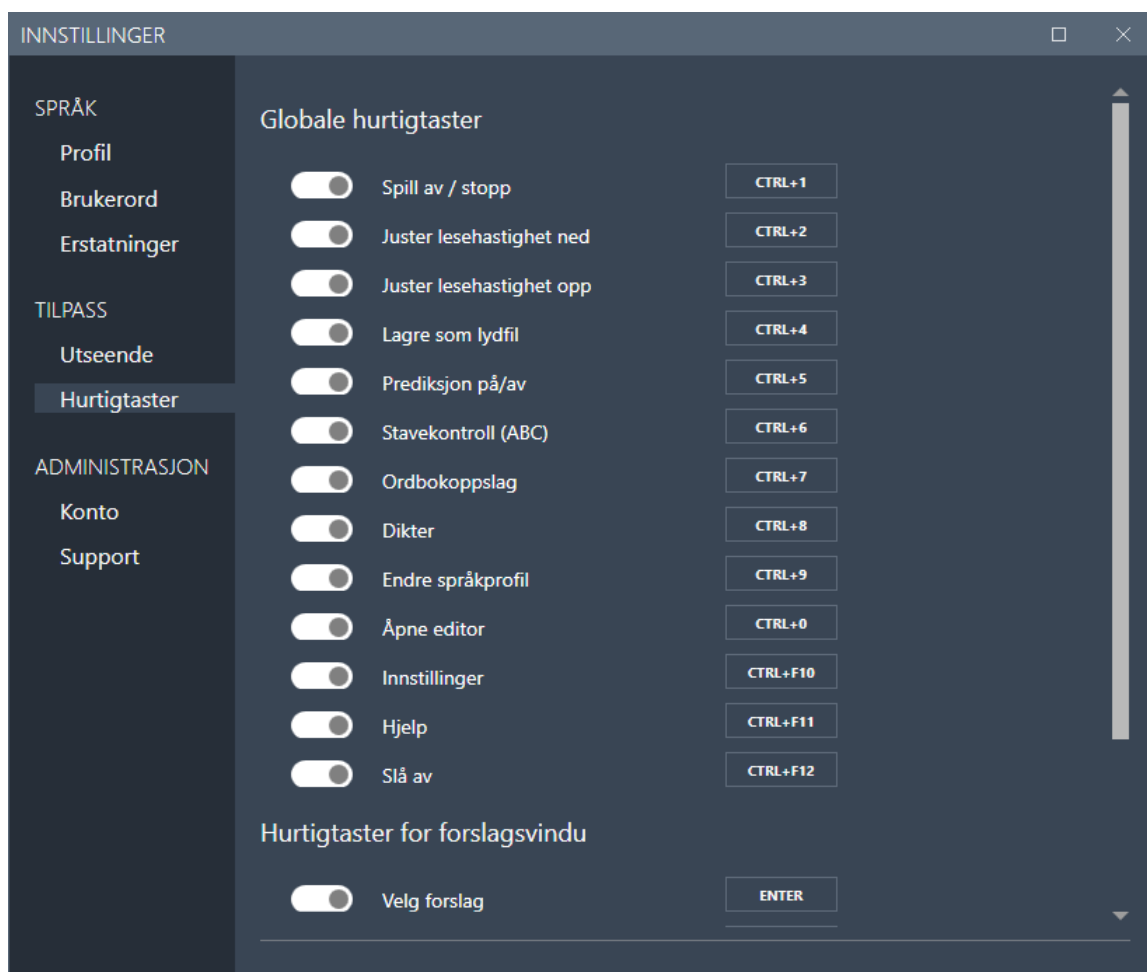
INNSTILLINGER

SPRÅK
Profil
Brukerord
Erstatninger

TILPASS
Utseende
Hurtigtaster

ADMINISTRASJON
Konto
Support

Globale hurtigtaster

| | |
|---|---|
| Spill av / stopp | CTRL+1 |
| Juster lesehastighet ned | CTRL+2 |
| Juster lesehastighet opp | CTRL+3 |
| Lagre som lydfil | CTRL+4 |
| Prediksjon på/av | CTRL+5 |
| Stavekontroll (ABC) | CTRL+6 |
| Ordbokoppslag | CTRL+7 |
| Dikter | CTRL+8 |
| Endre språkprofil | CTRL+9 |
| Åpne editor | CTRL+0 |
| Innstillinger | CTRL+F10 |
| Hjelp | CTRL+F11 |
| Slå av | CTRL+F12 |

Hurtigtaster for forslagsvindu

| | |
|---|---|
| Velg forslag | ENTER |